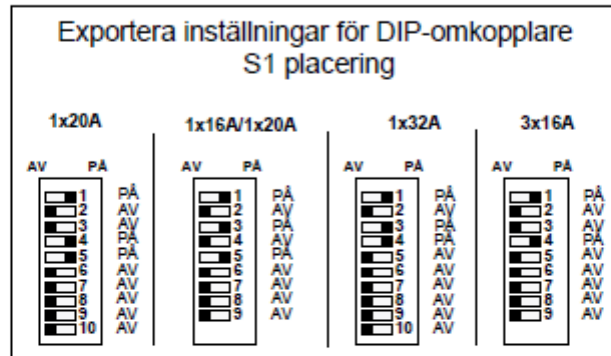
Exportera inställningar för DIP-omkopplare
S1 placering

| 1x20A | 1x16A/1x20A | 1x32A | 3x16A |
|---|---|---|---|
| AV PÅ | AV PÅ | AV PÅ | AV PÅ |
| 1 PÅ | 1 PÅ | 1 PÅ | 1 PÅ |
| 2 AV | 2 AV | 2 AV | 2 AV |
| 3 AV | 3 PÅ | 3 AV | 3 AV |
| 4 PÅ | 4 AV | 4 PÅ | 4 PÅ |
| 5 PÅ | 5 PÅ | 5 AV | 5 AV |
| 6 AV | 6 AV | 6 AV | 6 AV |
| 7 AV | 7 AV | 7 AV | 7 AV |
| 8 AV | 8 AV | 8 AV | 8 AV |
| 9 AV | 9 AV | 9 AV | 9 AV |
| 10 AV | | 10 AV | |